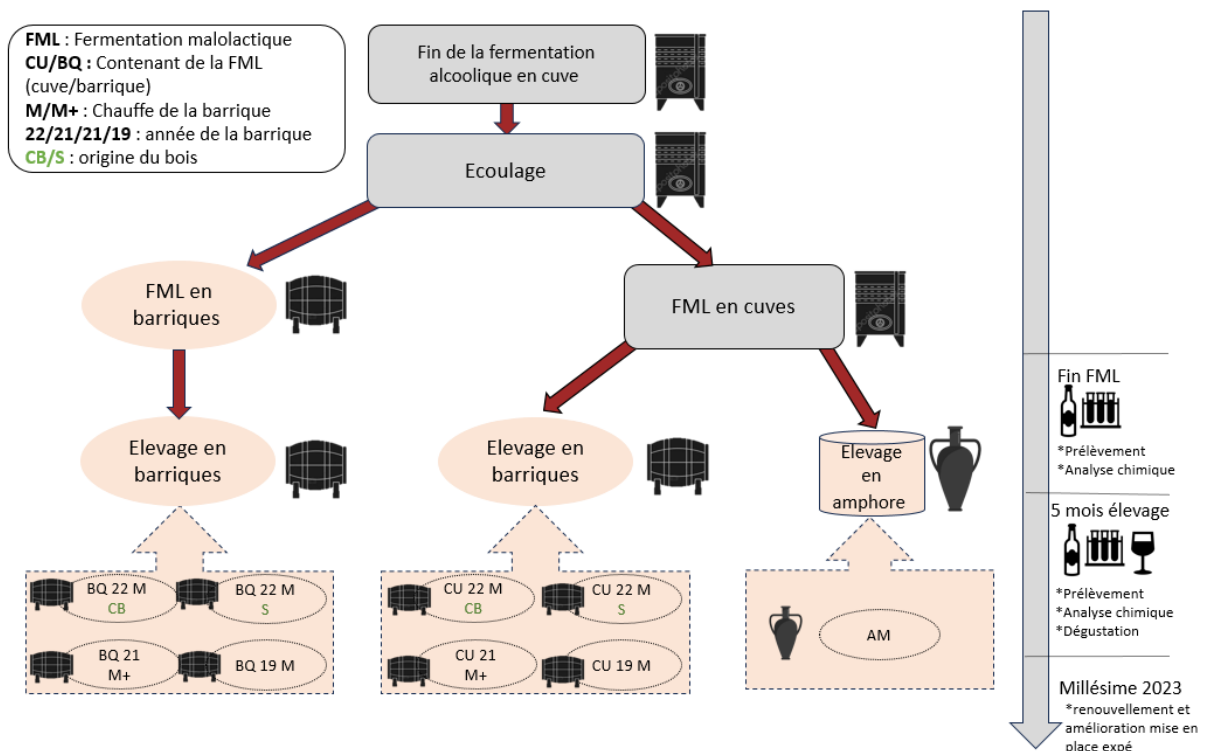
**FML** : Fermentation malolactique
**CU/BQ :** Contenant de la FML (cuve/barrique)
**M/M+** : Chauffe de la barrique
**22/21/21/19** : année de la barrique
**CB/S** : origine du bois

Fin de la fermentation alcoolique en cuve

Ecoulage

FML en barriques

FML en cuves

Elevage en barriques

Elevage en barriques

Elevage en amphore

BQ 22 M CB

BQ 22 M S

BQ 21 M+

BQ 19 M

CU 22 M CB

CU 22 M S

CU 21 M+

CU 19 M

AM

Fin FML
*Prélèvement
*Analyse chimique

5 mois élevage
*Prélèvement
*Analyse chimique
*Dégustation

Millésime 2023
*renouvellement et amélioration mise en place expé